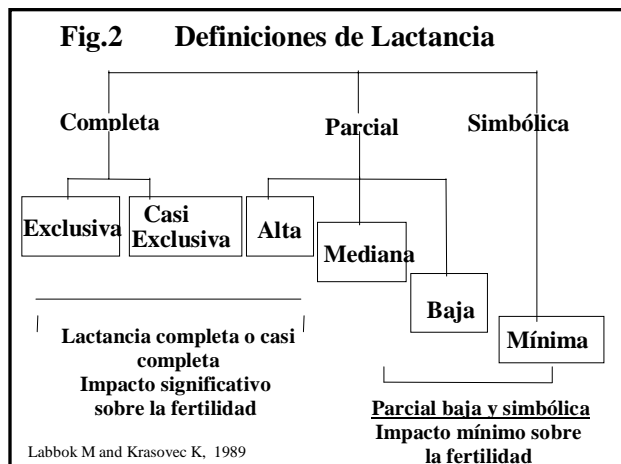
Fig.2 Definiciones de Lactancia

Completa

Parcial

Simbólica

Exclusiva

Casi Exclusiva

Alta

Mediana

Baja

Mínima

Lactancia completa o casi completa
Impacto significativo sobre la fertilidad

Parcial baja y simbólica
Impacto mínimo sobre la fertilidad

Labbok M and Krasovec K, 1989